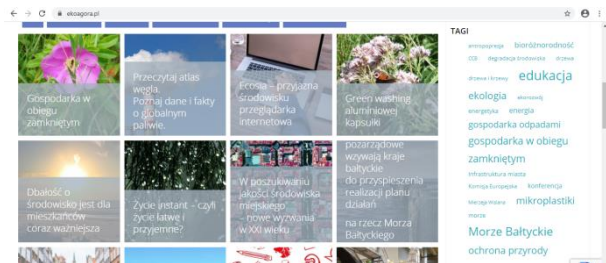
ekoagora.pl

Gospodarka w obiegu zamkniętym

Przeczytaj atlas węgla. Poznaj dane i fakty o globalnym paliwie.

Ecosia – przyjazna środowisku przeglądarka internetowa

Green washing aluminiowej kapsułki

Dbałość o środowisko jest dla mieszkańców coraz ważniejsza

Życie instant – czyli życie łatwe i przyjemne?

W poszukiwaniu jakości środowiska miejskiego – nowe wyzwania w XXI wieku

pozarządowe wzywają kraje bałtyckie do przyspieszenia realizacji planu działań na rzecz Morza Bałtyckiego

TAGI

antropopresja bioróżnorodność CO2 degradacja środowiska drzewa drzewa i krzewy edukacja ekologia ekonomia energetyka energia gospodarka odpadami gospodarka w obiegu zamkniętym Infrastruktura miasta Komisja Europejska konferencja Morze Bałtyckie mikroplastiki morze Morze Bałtyckie ochrona przyrody